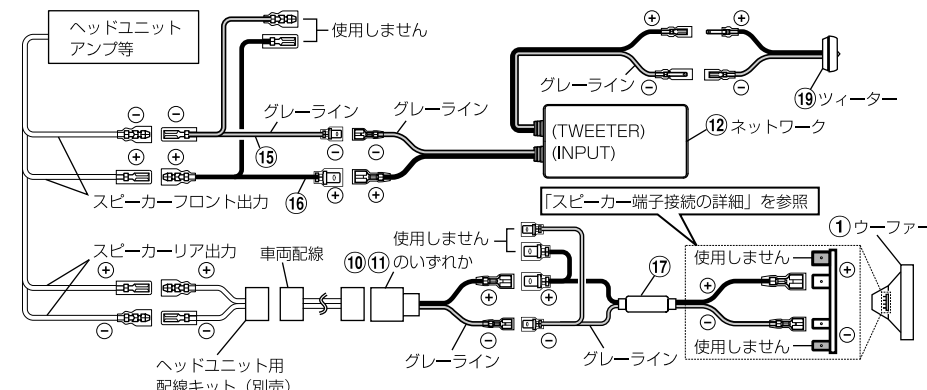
ヘッドユニット
アンプ等

使用しません

⊖ ⊖
⊕ ⊕

グレーライン
グレーライン
⊖
⊖
⊕
⊕
⑮
⑯

⊕ ⊕
グレーライン ⊖ ⊖
⑲ツィーター

(TWEETER)
(INPUT)
⑫ネットワーク

スピーカーフロント出力

「スピーカー端子接続の詳細」を参照

①ウーファー

スピーカーリア出力
⊕ ⊕
⊖ ⊖

車両配線

⑩⑪のいずれか

使用しません

⊕
⊖
⑰

使用しません
⊕
⊕
⊖
⊖
使用しません

ヘッドユニット用
配線キット（別売）

グレーライン
グレーライン